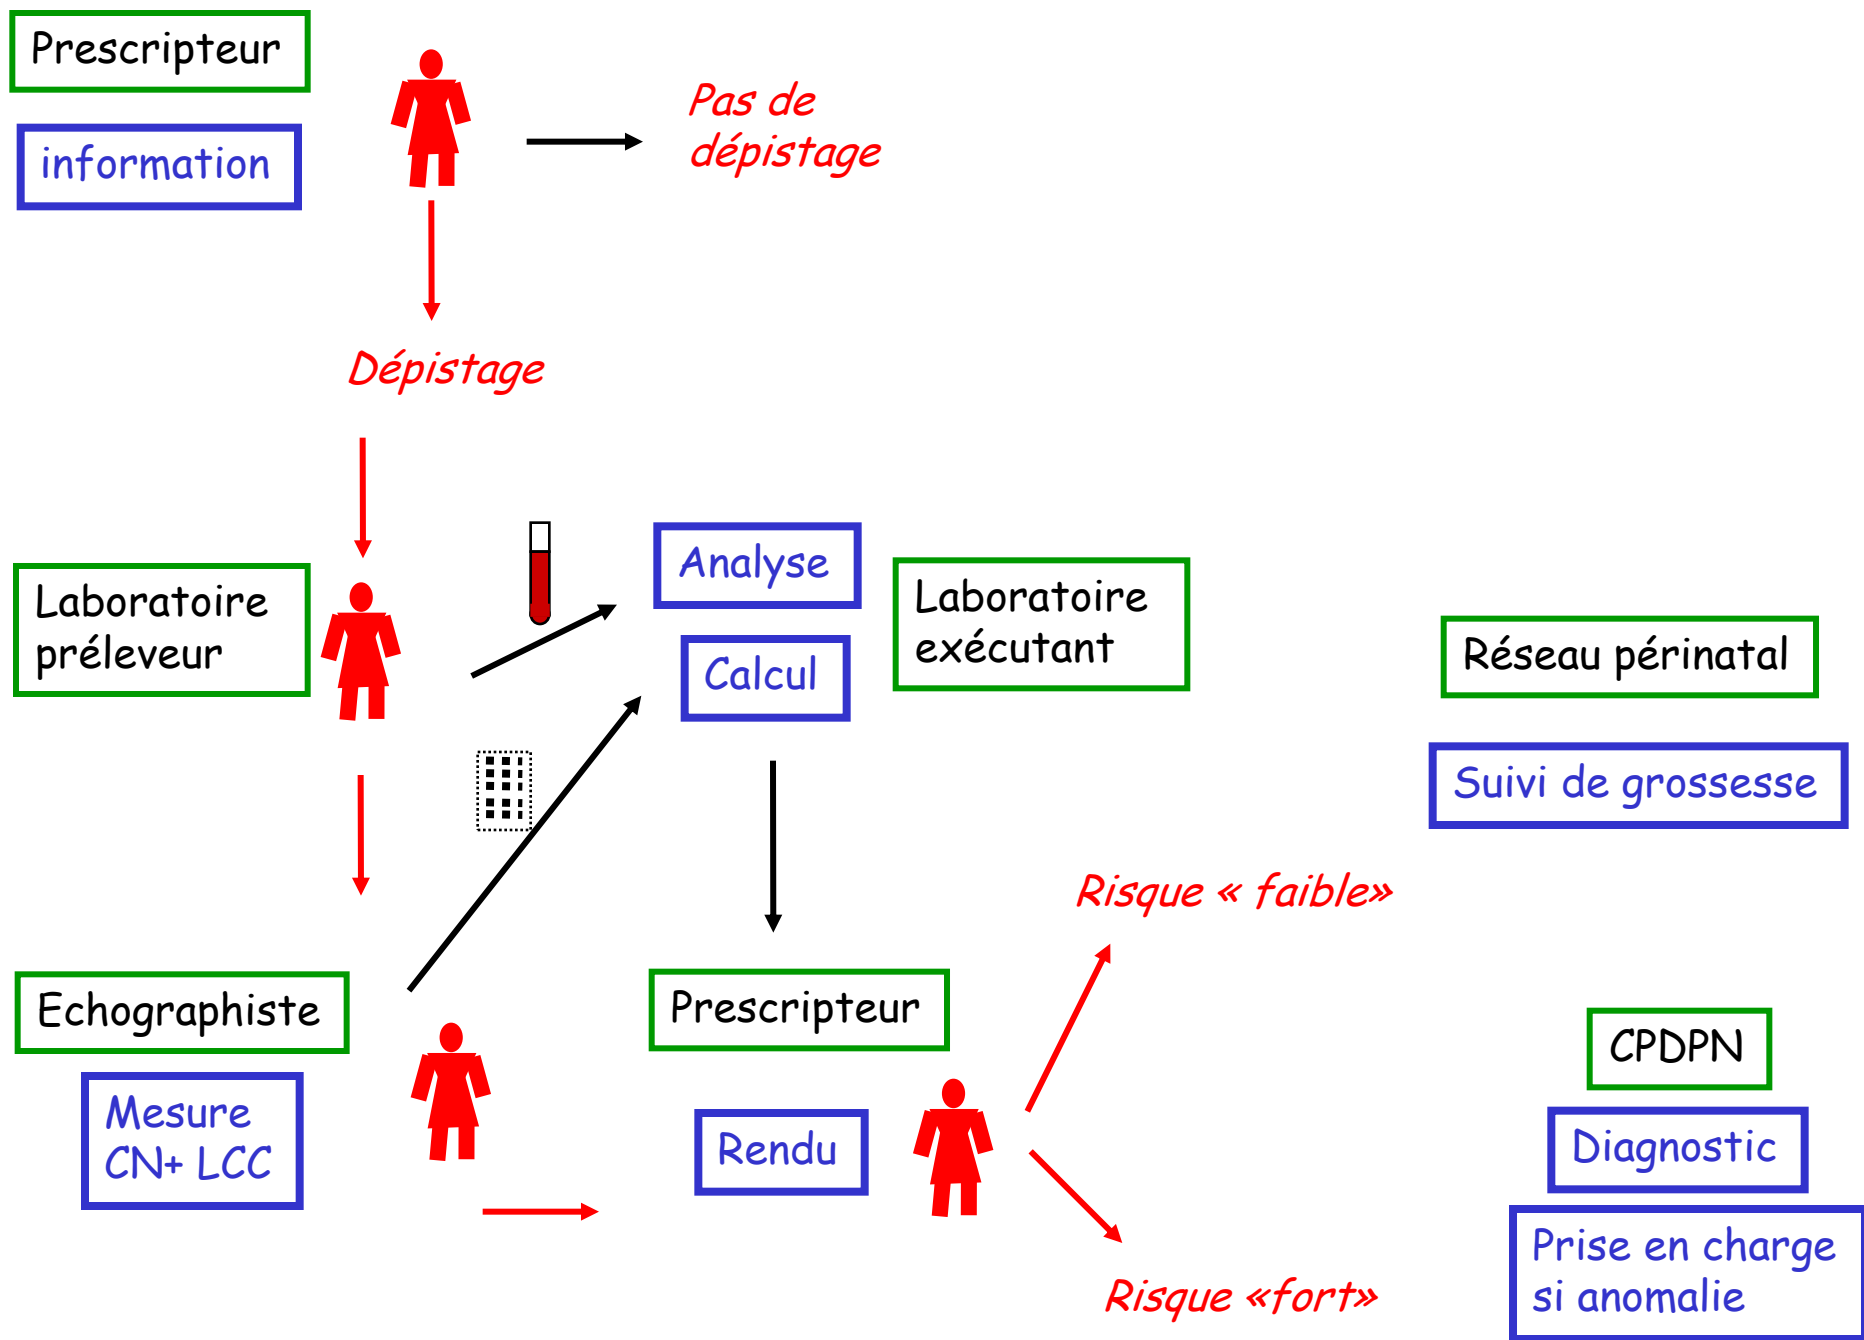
Prescripteur

information

Pas de dépistage

Dépistage

Laboratoire préleveur

Analyse

Calcul

Laboratoire exécutant

Réseau périnatal

Suivi de grossesse

Risque « faible»

Echographiste

Mesure CN+ LCC

Prescripteur

Rendu

CPDPN

Diagnostic

Prise en charge si anomalie

Risque «fort»